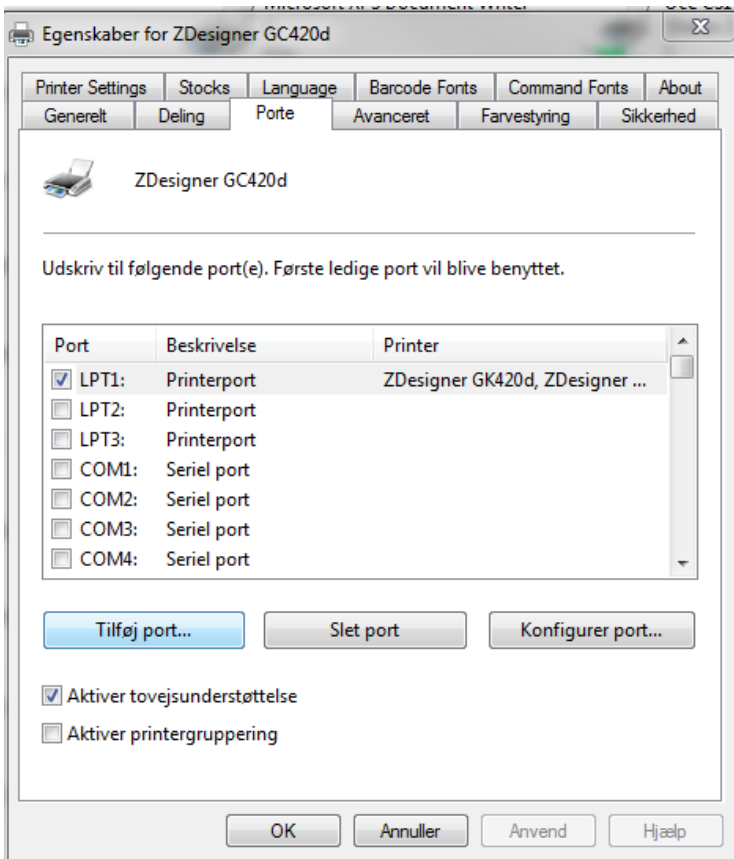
Egenskaber for ZDesigner GC420d

Printer Settings | Stocks | Language | Barcode Fonts | Command Fonts | About
Generelt | Deling | Porte | Avanceret | Farvestyring | Sikkerhed

ZDesigner GC420d

Udskriv til følgende port(e). Første ledige port vil blive benyttet.

| Port | Beskrivelse | Printer |
|---|---|---|
| LPT1: | Printerport | ZDesigner GK420d, ZDesigner ... |
| LPT2: | Printerport | |
| LPT3: | Printerport | |
| COM1: | Seriel port | |
| COM2: | Seriel port | |
| COM3: | Seriel port | |
| COM4: | Seriel port | |

Tilføj port... | Slet port | Konfigurer port...

Aktiver tovejsunderstøttelse
Aktiver printergruppering

OK | Annuller | Anvend | Hjælp